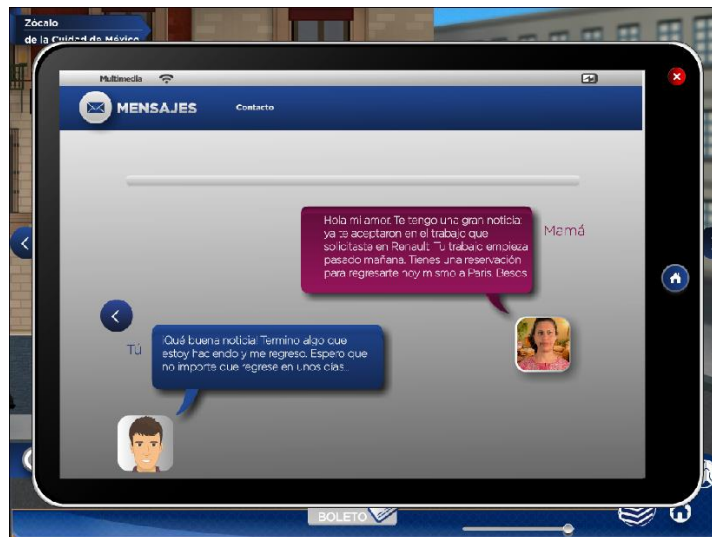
Zócalo
de la Ciudad de México

Multimedia

MENSAJES

Contacto

Hola mi amor. Te tengo una gran noticia: ya te aceptaron en el trabajo que solicitaste en Renault. Tu trabajo empieza pasado mañana. Tienes una reservación para regresarte hoy mismo a París. Besos

Mamá

Tú

¡Qué buena noticia! Termino algo que estoy haciendo y me regreso. Espero que no importe que regrese en unos días.

BOLETO